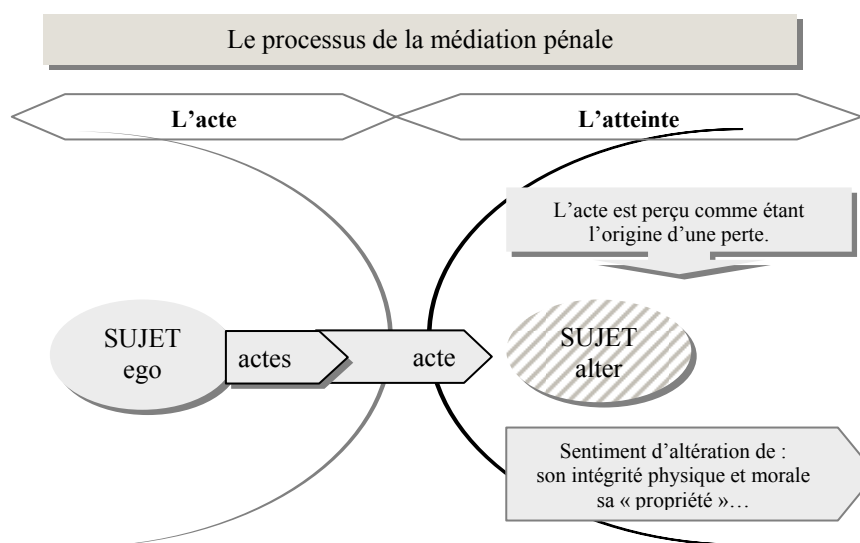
Le processus de la médiation pénale

L'acte

L'atteinte

L'acte est perçu comme étant l'origine d'une perte.

SUJET
ego

actes

acte

SUJET
alter

Sentiment d'altération de :
son intégrité physique et morale
sa « propriété »…